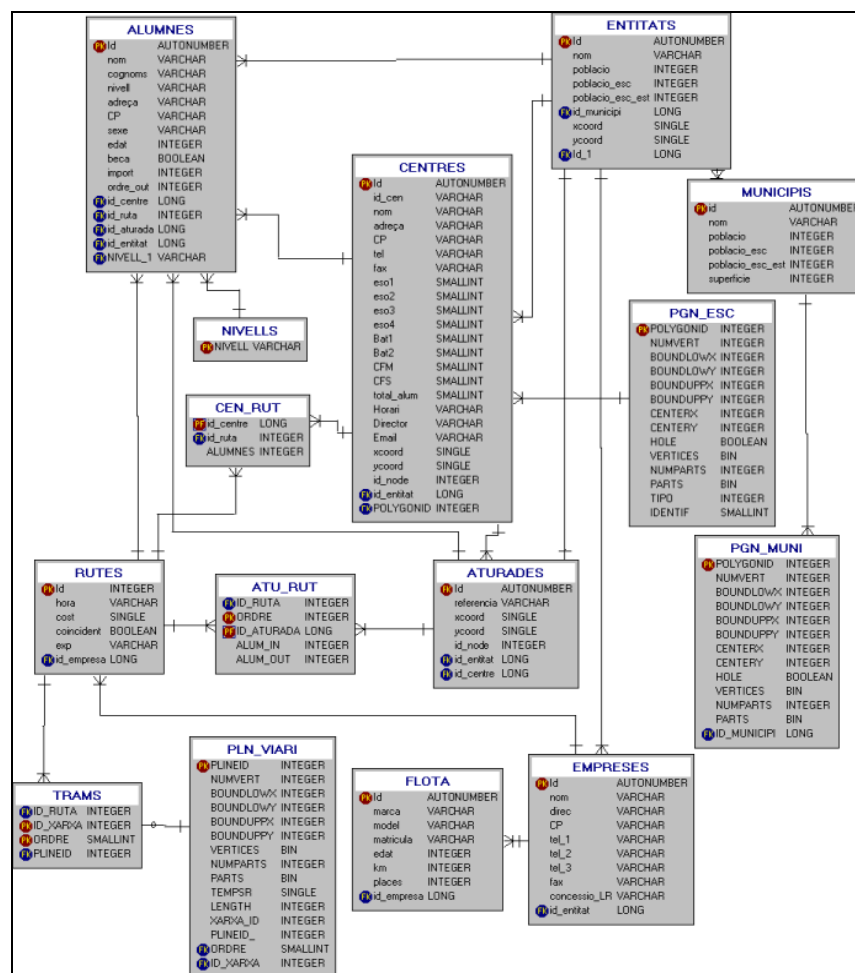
ALUMNES

| | |
|---|---|
| PK Id | AUTONUMBER |
| nom | VARCHAR |
| cognoms | VARCHAR |
| nivell | VARCHAR |
| adreça | VARCHAR |
| CP | VARCHAR |
| sexe | VARCHAR |
| edat | INTEGER |
| beca | BOOLEAN |
| import | INTEGER |
| ordre_out | INTEGER |
| FK id_centre | LONG |
| FK id_ruta | INTEGER |
| FK id_aturada | LONG |
| FK id_entitat | LONG |
| FK NIVELL_1 | VARCHAR |

ENTITATS

| | |
|---|---|
| PK Id | AUTONUMBER |
| nom | VARCHAR |
| poblacio | INTEGER |
| poblacio_esc | INTEGER |
| poblacio_esc_est | INTEGER |
| FK id_municipi | LONG |
| xcoord | SINGLE |
| ycoord | SINGLE |
| FK Id_1 | LONG |

CENTRES

| | |
|---|---|
| PK Id | AUTONUMBER |
| id_cen | VARCHAR |
| nom | VARCHAR |
| adreça | VARCHAR |
| CP | VARCHAR |
| tel | VARCHAR |
| fax | VARCHAR |
| eso1 | SMALLINT |
| eso2 | SMALLINT |
| eso3 | SMALLINT |
| eso4 | SMALLINT |
| Bat1 | SMALLINT |
| Bat2 | SMALLINT |
| CFM | SMALLINT |
| CFS | SMALLINT |
| total_alum | SMALLINT |
| Horari | VARCHAR |
| Director | VARCHAR |
| Email | VARCHAR |
| xcoord | SINGLE |
| ycoord | SINGLE |
| id_node | INTEGER |
| FK id_entitat | LONG |
| FK POLYGONID | INTEGER |

MUNICIPIS

| | |
|---|---|
| PK Id | AUTONUMBER |
| nom | VARCHAR |
| poblacio | INTEGER |
| poblacio_esc | INTEGER |
| poblacio_esc_est | INTEGER |
| superficie | INTEGER |

NIVELLS

| | |
|---|---|
| PK NIVELL | VARCHAR |

PGN_ESC

| | |
|---|---|
| PK POLYGONID | INTEGER |
| NUMVERT | INTEGER |
| BOUNDLOWX | INTEGER |
| BOUNDLOWY | INTEGER |
| BOUNDUPPX | INTEGER |
| BOUNDUPPY | INTEGER |
| CENTERX | INTEGER |
| CENTERY | INTEGER |
| HOLE | BOOLEAN |
| VERTICES | BIN |
| NUMPARTS | INTEGER |
| PARTS | BIN |
| TIPO | INTEGER |
| IDENTIF | SMALLINT |

CEN_RUT

| | |
|---|---|
| PF id_centre | LONG |
| FK id_ruta | INTEGER |
| ALUMNES | INTEGER |

PGN_MUNI

| | |
|---|---|
| PK POLYGONID | INTEGER |
| NUMVERT | INTEGER |
| BOUNDLOWX | INTEGER |
| BOUNDLOWY | INTEGER |
| BOUNDUPPX | INTEGER |
| BOUNDUPPY | INTEGER |
| CENTERX | INTEGER |
| CENTERY | INTEGER |
| HOLE | BOOLEAN |
| VERTICES | BIN |
| NUMPARTS | INTEGER |
| PARTS | BIN |
| FK ID_MUNICIPI | LONG |

RUTES

| | |
|---|---|
| PK Id | INTEGER |
| hora | VARCHAR |
| cost | SINGLE |
| coincident | BOOLEAN |
| exp | VARCHAR |
| FK id_empresa | LONG |

ATU_RUT

| | |
|---|---|
| FK ID_RUTA | INTEGER |
| PK ORDRE | INTEGER |
| PF ID_ATURADA | LONG |
| ALUM_IN | INTEGER |
| ALUM_OUT | INTEGER |

ATURADES

| | |
|---|---|
| PK Id | AUTONUMBER |
| referencia | VARCHAR |
| xcoord | SINGLE |
| ycoord | SINGLE |
| id_node | INTEGER |
| FK id_entitat | LONG |
| FK id_centre | LONG |

TRAMS

| | |
|---|---|
| PF ID_RUTA | INTEGER |
| PF ID_XARXA | INTEGER |
| PK ORDRE | SMALLINT |
| FK PLINEID | INTEGER |

PLN_VIARI

| | |
|---|---|
| PK PLINEID | INTEGER |
| NUMVERT | INTEGER |
| BOUNDLOWX | INTEGER |
| BOUNDLOWY | INTEGER |
| BOUNDUPPX | INTEGER |
| BOUNDUPPY | INTEGER |
| VERTICES | BIN |
| NUMPARTS | INTEGER |
| PARTS | BIN |
| TEMPSR | SINGLE |
| LENGTH | INTEGER |
| XARXA_ID | INTEGER |
| PLINEID_ | INTEGER |
| FK ORDRE | SMALLINT |
| FK ID_XARXA | INTEGER |

FLOTA

| | |
|---|---|
| PK Id | AUTONUMBER |
| marca | VARCHAR |
| model | VARCHAR |
| matricula | VARCHAR |
| edat | INTEGER |
| km | INTEGER |
| places | INTEGER |
| FK id_empresa | LONG |

EMPRESES

| | |
|---|---|
| PK Id | AUTONUMBER |
| nom | VARCHAR |
| direc | VARCHAR |
| CP | VARCHAR |
| tel_1 | VARCHAR |
| tel_2 | VARCHAR |
| tel_3 | VARCHAR |
| fax | VARCHAR |
| concessio_LR | VARCHAR |
| FK id_entitat | LONG |